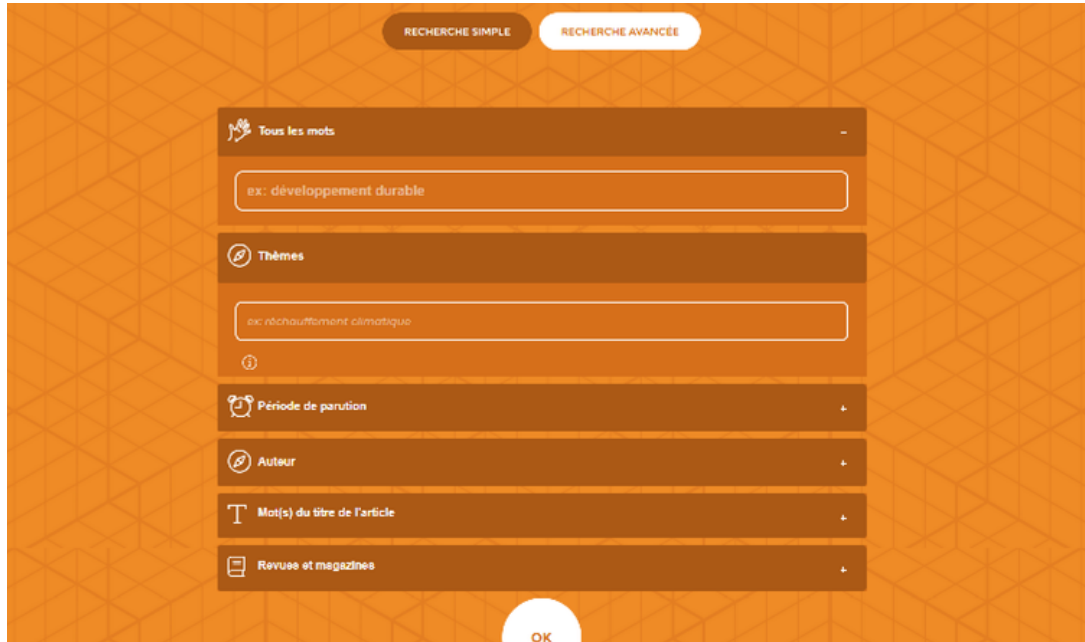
RECHERCHE SIMPLE
RECHERCHE AVANCÉE

Tous les mots
–
ex: développement durable

Thèmes
ex: réchauffement climatique

Période de parution
+

Auteur
+

Mot(s) du titre de l'article
+

Revues et magazines
+

OK